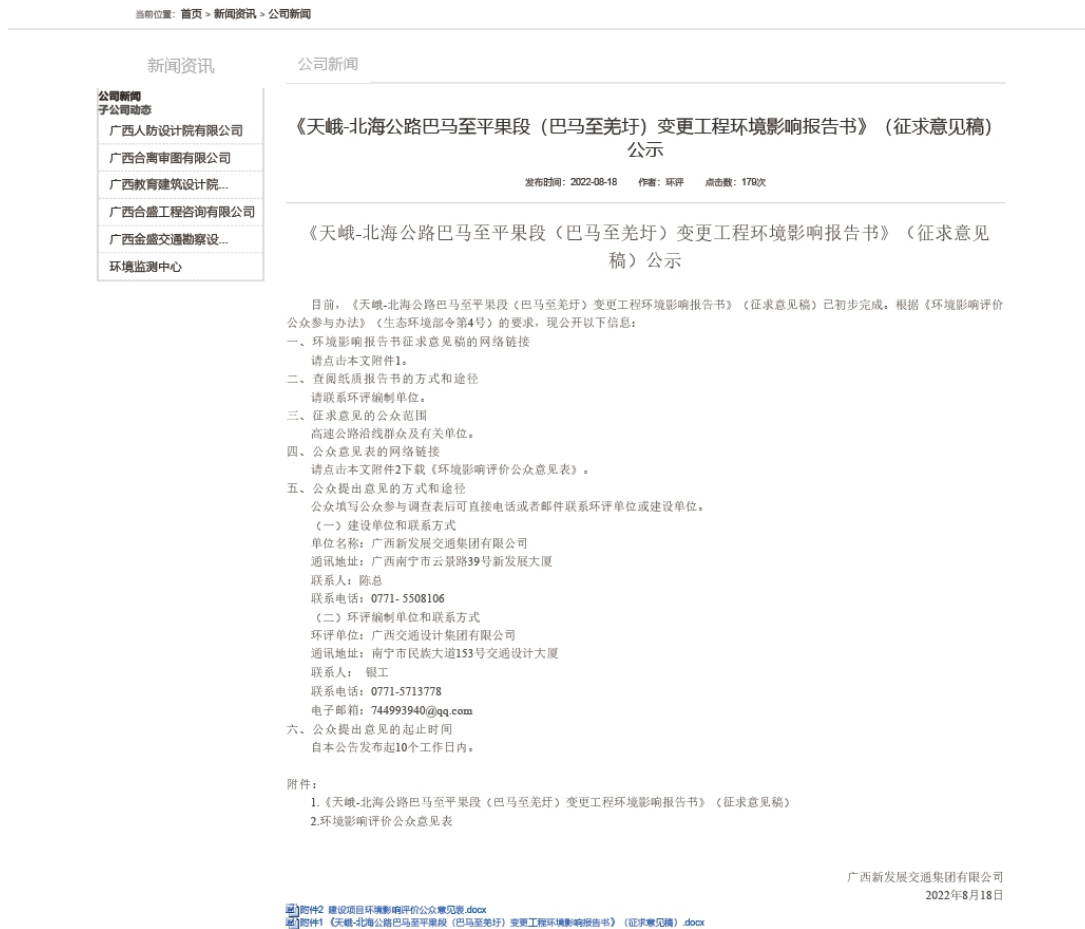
当前位置：首页 > 新闻资讯 > 公司新闻

新闻资讯

公司新闻
子公司动态
广西人防设计院有限公司
广西合寓审图有限公司
广西教育建筑设计院...
广西合盛工程咨询有限公司
广西金盛交通勘察设...
环境监测中心

公司新闻

《天峨-北海公路巴马至平果段（巴马至羌圩）变更工程环境影响报告书》（征求意见稿）公示

发布时间：2022-08-18 作者：环评 点击数：179次

《天峨-北海公路巴马至平果段（巴马至羌圩）变更工程环境影响报告书》（征求意见稿）公示

目前，《天峨-北海公路巴马至平果段（巴马至羌圩）变更工程环境影响报告书》（征求意见稿）已初步完成。根据《环境影响评价公众参与办法》（生态环境部令第4号）的要求，现公开以下信息：
一、环境影响报告书征求意见稿的网络链接
请点击本文附件1。
二、查阅纸质报告书的方式和途径
请联系环评编制单位。
三、征求意见的公众范围
高速公路沿线群众及有关单位。
四、公众意见表的网络链接
请点击本文附件2下载《环境影响评价公众意见表》。
五、公众提出意见的方式和途径
公众填写公众参与调查表后可直接电话或者邮件联系环评单位或建设单位。
（一）建设单位和联系方式
单位名称：广西新发展交通集团有限公司
通讯地址：广西南宁市云景路39号新发展大厦
联系人：陈总
联系电话：0771- 5508106
（二）环评编制单位和联系方式
环评单位：广西交通设计集团有限公司
通讯地址：南宁市民族大道153号交通设计大厦
联系人： 银工
联系电话：0771-5713778
电子邮箱：744993940@qq.com
六、公众提出意见的起止时间
自本公告发布起10个工作日内。

附件：
1.《天峨-北海公路巴马至平果段（巴马至羌圩）变更工程环境影响报告书》（征求意见稿）
2.环境影响评价公众意见表

广西新发展交通集团有限公司
2022年8月18日

附件2 建设项目环境影响评价公众意见表.docx
附件1 《天峨-北海公路巴马至平果段（巴马至羌圩）变更工程环境影响报告书》（征求意见稿）.docx